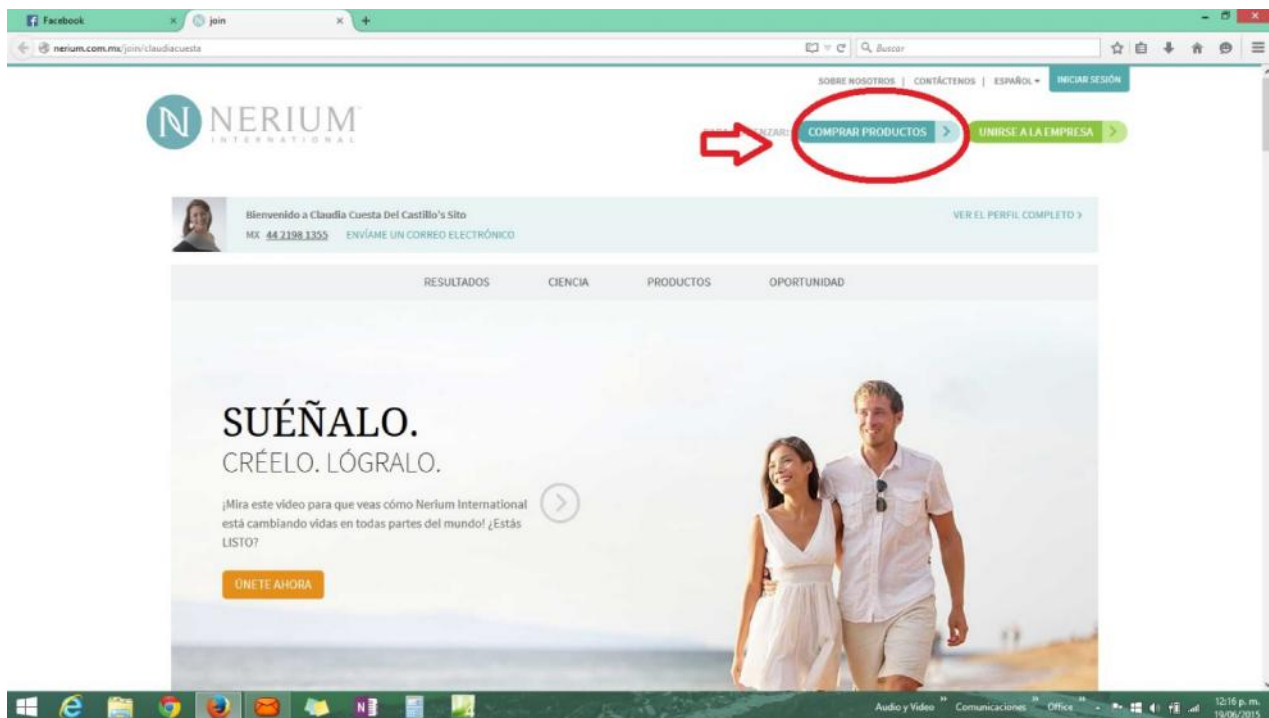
Facebook
join
nerium.com.mx/join/claudiacuesta
Buscar

SOBRE NOSOTROS | CONTÁCTENOS | ESPAÑOL | INICIAR SESIÓN

NERIUM INTERNATIONAL

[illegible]ENZAR: COMPRAR PRODUCTOS UNIRSE A LA EMPRESA

Bienvenido a Claudia Cuesta Del Castillo's Sito
MX 44 2198 1355 ENVÍAME UN CORREO ELECTRÓNICO
VER EL PERFIL COMPLETO

RESULTADOS CIENCIA PRODUCTOS OPORTUNIDAD

SUÉÑALO.
CRÉELO. LÓGRALO.

¡Mira este video para que veas cómo Nerium International está cambiando vidas en todas partes del mundo! ¿Estás LISTO?

ÚNETE AHORA

Audio y Video Comunicaciones Office 12:16 p. m. 19/06/2015